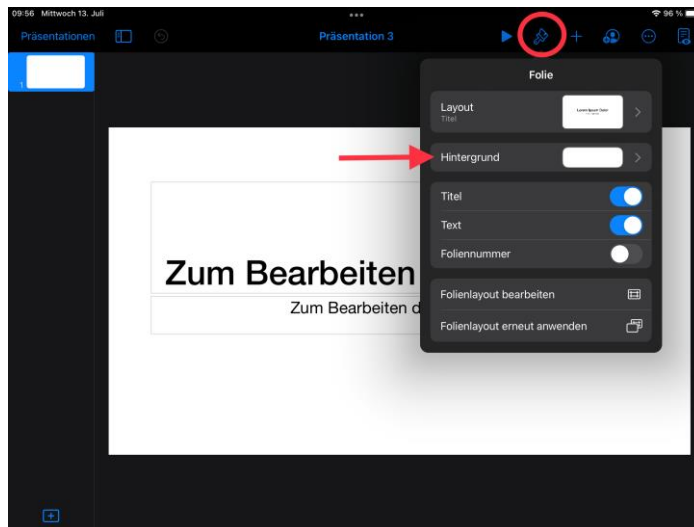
09:56 Mittwoch 13. Juli
96 %
Präsentationen
Präsentation 3
1
Folie
Layout
Titel
Lorem Ipsum Dolor
Hintergrund
Titel
Text
Foliennummer
Folienlayout bearbeiten
Folienlayout erneut anwenden
Zum Bearbeiten
Zum Bearbeiten d